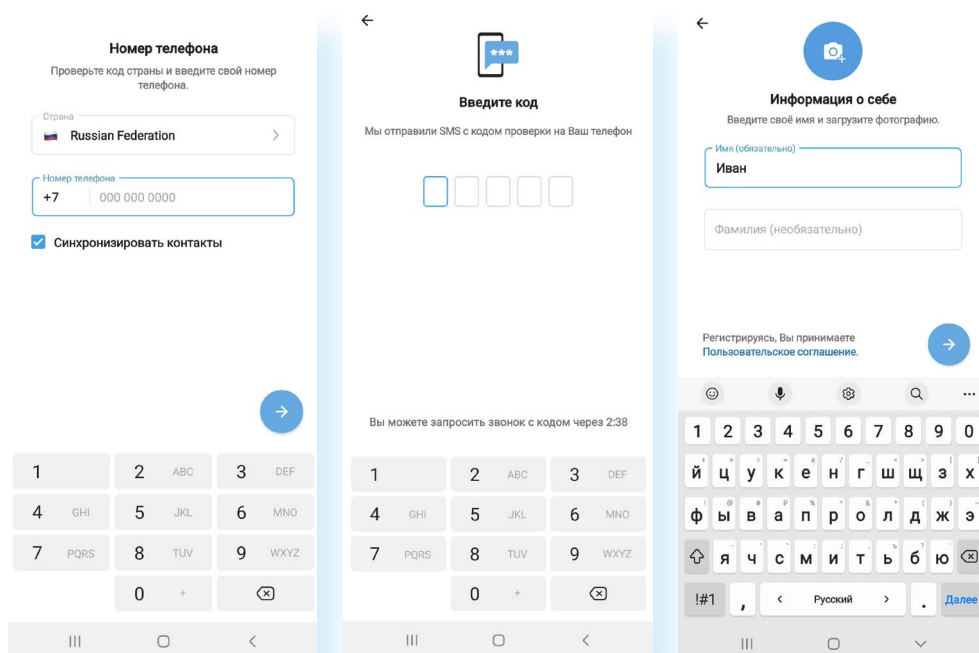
Номер телефона

Проверьте код страны и введите свой номер телефона.

Страна
Russian Federation

Номер телефона
+7 000 000 0000

Синхронизировать контакты

1
2 ABC
3 DEF
4 GHI
5 JKL
6 MNO
7 PQRS
8 TUV
9 WXYZ
0 +

Введите код

Мы отправили SMS с кодом проверки на Ваш телефон

Вы можете запросить звонок с кодом через 2:38

1
2 ABC
3 DEF
4 GHI
5 JKL
6 MNO
7 PQRS
8 TUV
9 WXYZ
0 +

Информация о себе

Введите своё имя и загрузите фотографию.

Имя (обязательно)
Иван

Фамилия (необязательно)

Регистрируясь, Вы принимаете Пользовательское соглашение.

1 2 3 4 5 6 7 8 9 0
й ц у к е н г ш щ з х
ф ы в а п р о л д ж э
я ч с м и т ь б ю
!#1 , < Русский > . Далее